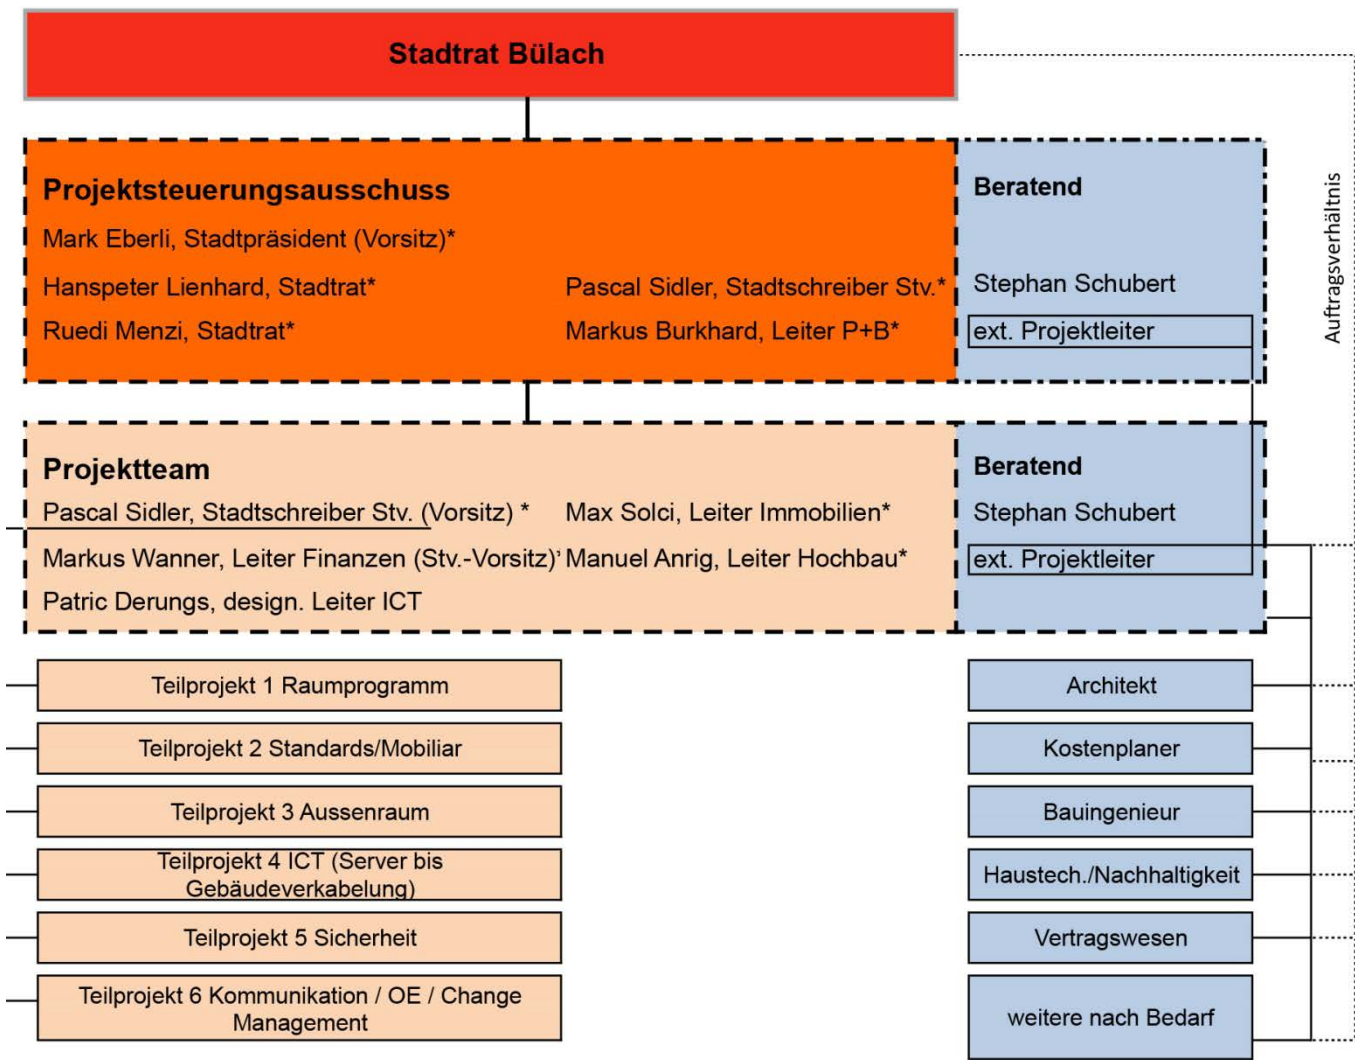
Stadtrat Bülach

Auftragsverhältnis

Projektsteuerungsausschuss
Mark Eberli, Stadtpräsident (Vorsitz)*
Hanspeter Lienhard, Stadtrat*
Ruedi Menzi, Stadtrat*
Pascal Sidler, Stadtschreiber Stv.*
Markus Burkhard, Leiter P+B*

Beratend
Stephan Schubert
ext. Projektleiter

Projektteam
Pascal Sidler, Stadtschreiber Stv. (Vorsitz) *
Markus Wanner, Leiter Finanzen (Stv.-Vorsitz)*
Patric Derungs, design. Leiter ICT
Max Solci, Leiter Immobilien*
Manuel Anrig, Leiter Hochbau*

Beratend
Stephan Schubert
ext. Projektleiter

Teilprojekt 1 Raumprogramm
Teilprojekt 2 Standards/Mobiliar
Teilprojekt 3 Aussenraum
Teilprojekt 4 ICT (Server bis Gebäudeverkabelung)
Teilprojekt 5 Sicherheit
Teilprojekt 6 Kommunikation / OE / Change Management

Architekt
Kostenplaner
Bauingenieur
Haustech./Nachhaltigkeit
Vertragswesen
weitere nach Bedarf